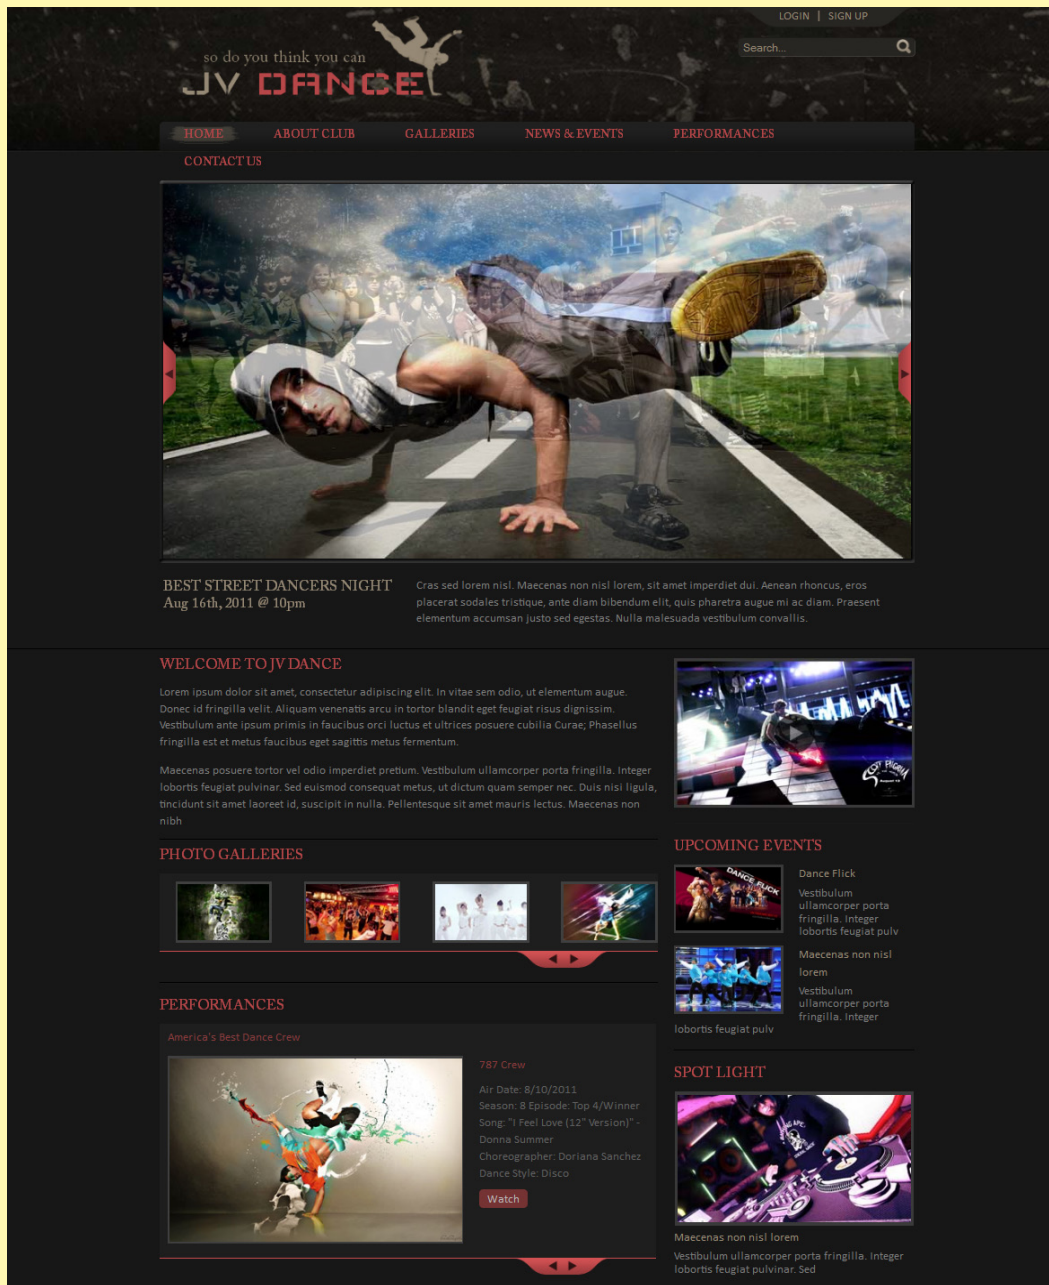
LOGIN | SIGN UP

Search...

so do you think you can
JV DANCE

HOME ABOUT CLUB GALLERIES NEWS & EVENTS PERFORMANCES
CONTACT US

BEST STREET DANCERS NIGHT
Aug 16th, 2011 @ 10pm

Cras sed lorem nisl. Maecenas non nisl lorem, sit amet imperdiet dui. Aenean rhoncus, eros placerat sodales tristique, ante diam bibendum elit, quis pharetra augue mi ac diam. Praesent elementum accumsan justo sed egestas. Nulla malesuada vestibulum convallis.

WELCOME TO JV DANCE

Lorem ipsum dolor sit amet, consectetur adipiscing elit. In vitae sem odio, ut elementum augue. Donec id fringilla velit. Aliquam venenatis arcu in tortor blandit eget feugiat risus dignissim. Vestibulum ante ipsum primis in faucibus orci luctus et ultrices posuere cubilia Curae; Phasellus fringilla est et metus faucibus eget sagittis metus fermentum.

Maecenas posuere tortor vel odio imperdiet pretium. Vestibulum ullamcorper porta fringilla. Integer lobortis feugiat pulvinar. Sed euismod consequat metus, ut dictum quam semper nec. Duis nisi ligula, tincidunt sit amet laoreet id, suscipit in nulla. Pellentesque sit amet mauris lectus. Maecenas non nibh

PHOTO GALLERIES

PERFORMANCES

America's Best Dance Crew

787 Crew

Air Date: 8/10/2011
Season: 8 Episode: Top 4/Winner
Song: "I Feel Love (12" Version)" - Donna Summer
Choreographer: Doriana Sanchez
Dance Style: Disco

Watch

UPCOMING EVENTS

DANCE FLICK

Dance Flick
Vestibulum ullamcorper porta fringilla. Integer lobortis feugiat pulv

Maecenas non nisl lorem
Vestibulum ullamcorper porta fringilla. Integer lobortis feugiat pulv

SPOT LIGHT

Maecenas non nisl lorem
Vestibulum ullamcorper porta fringilla. Integer lobortis feugiat pulvinar. Sed